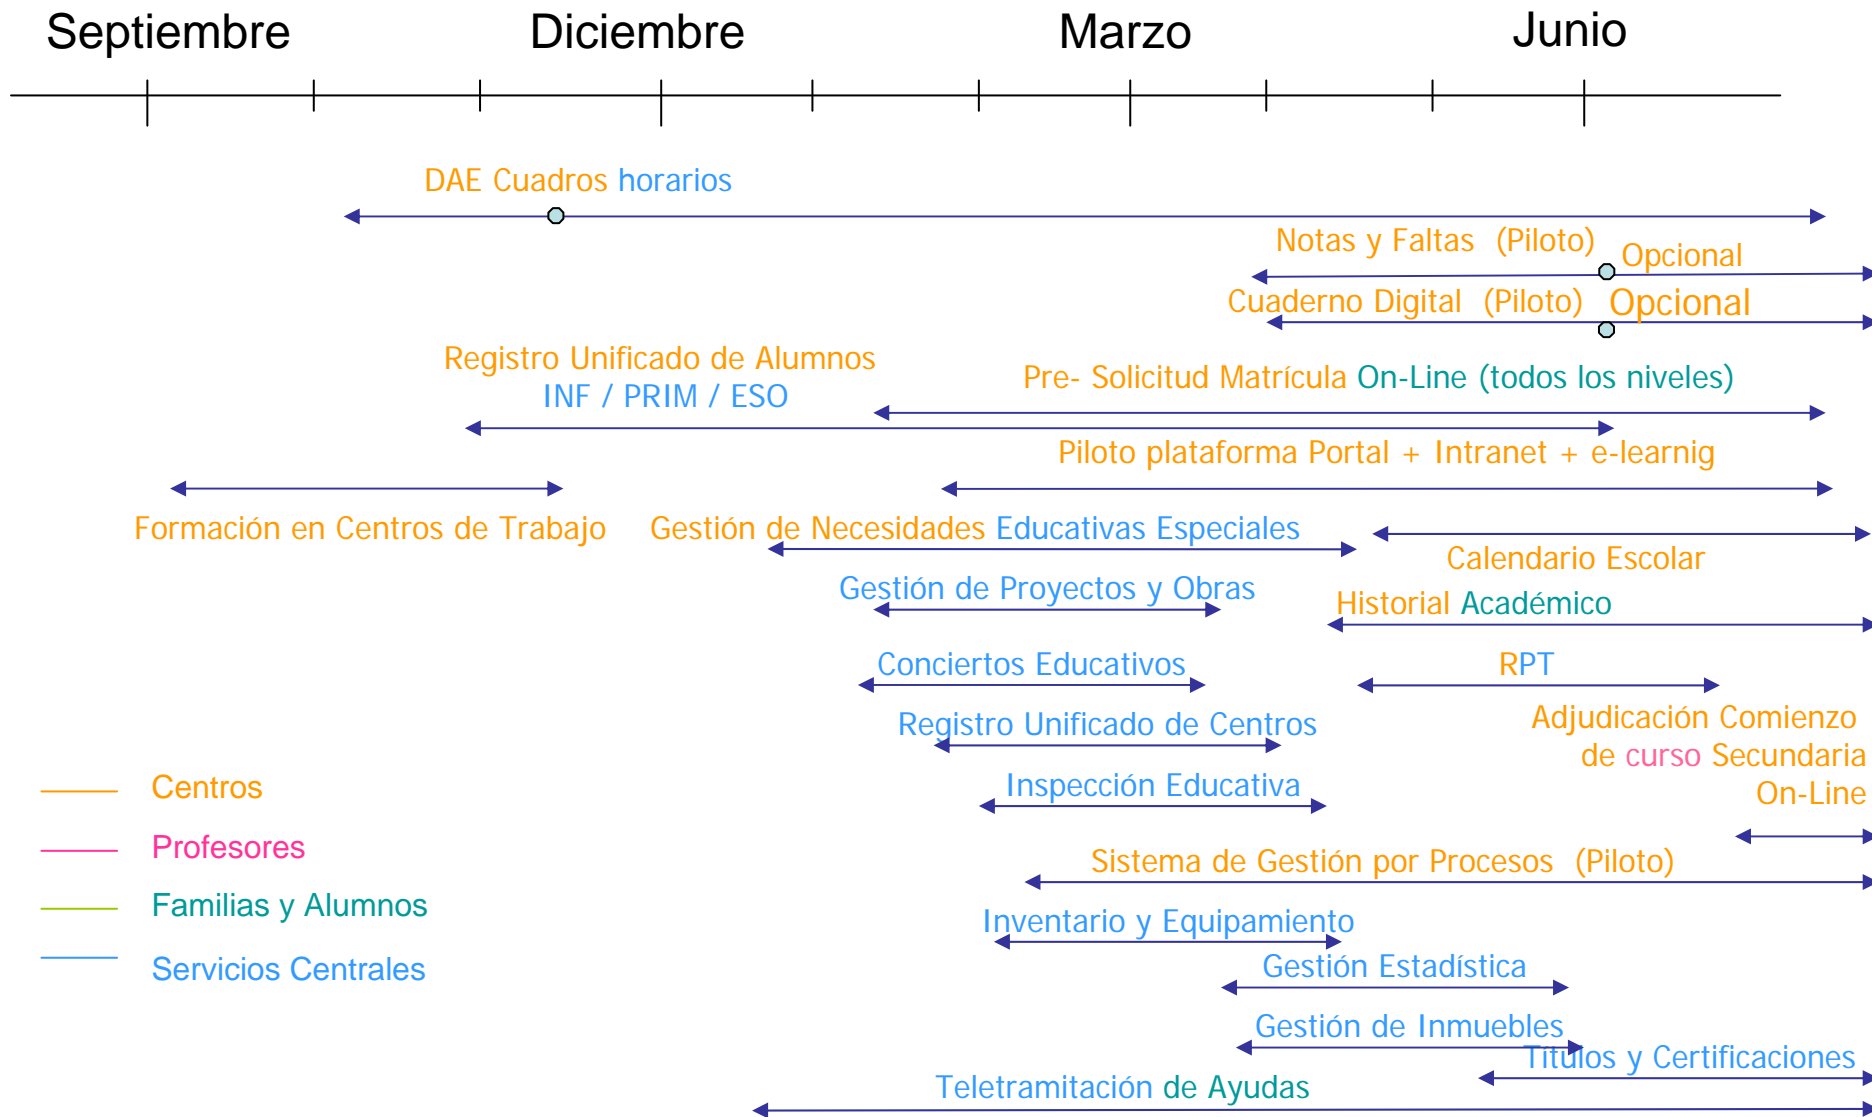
Septiembre Diciembre Marzo Junio

DAE Cuadros horarios

Notas y Faltas (Piloto) Opcional

Cuaderno Digital (Piloto) Opcional

Registro Unificado de Alumnos INF / PRIM / ESO

Pre- Solicitud Matrícula On-Line (todos los niveles)

Piloto plataforma Portal + Intranet + e-learnig

Formación en Centros de Trabajo

Gestión de Necesidades Educativas Especiales

Calendario Escolar

Gestión de Proyectos y Obras

Historial Académico

Conciertos Educativos

RPT

Registro Unificado de Centros

Adjudicación Comienzo de curso Secundaria On-Line

Inspección Educativa

Centros

Profesores

Familias y Alumnos

Servicios Centrales

Sistema de Gestión por Procesos (Piloto)

Inventario y Equipamiento

Gestión Estadística

Gestión de Inmuebles

Títulos y Certificaciones

Teletramitación de Ayudas